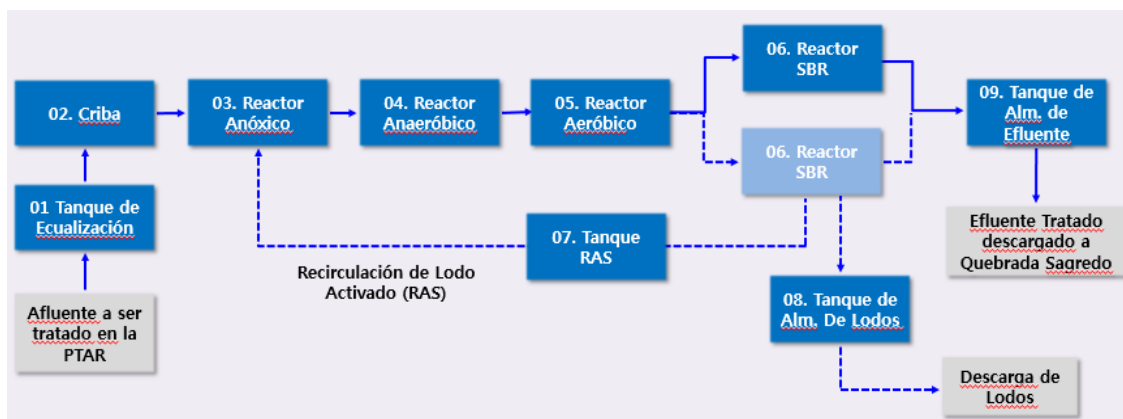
Afluente a ser tratado en la PTAR

01 Tanque de Ecualización

02. Criba

03. Reactor Anóxico

04. Reactor Anaeróbico

05. Reactor Aeróbico

06. Reactor SBR

06. Reactor SBR

09. Tanque de Alm. de Efluente

Efluente Tratado descargado a Quebrada Sagredo

07. Tanque RAS

Recirculación de Lodo Activado (RAS)

08. Tanque de Alm. De Lodos

Descarga de Lodos